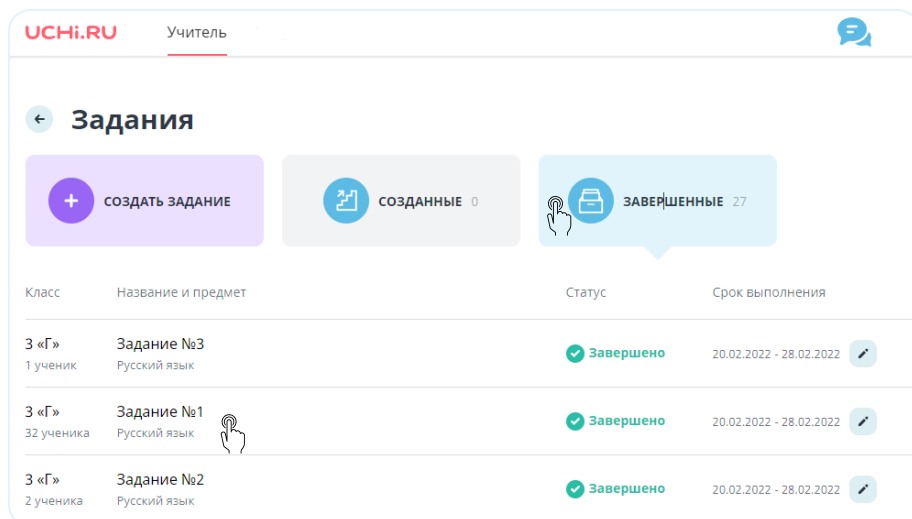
UCHi.RU Учитель

Задания

СОЗДАТЬ ЗАДАНИЕ

СОЗДАННЫЕ 0

ЗАВЕРШЕННЫЕ 27

| Класс | Название и предмет | Статус | Срок выполнения |
|---|---|---|---|
| 3 «Г» 1 ученик | Задание №3 Русский язык | Завершено | 20.02.2022 - 28.02.2022 |
| 3 «Г» 32 ученика | Задание №1 Русский язык | Завершено | 20.02.2022 - 28.02.2022 |
| 3 «Г» 2 ученика | Задание №2 Русский язык | Завершено | 20.02.2022 - 28.02.2022 |